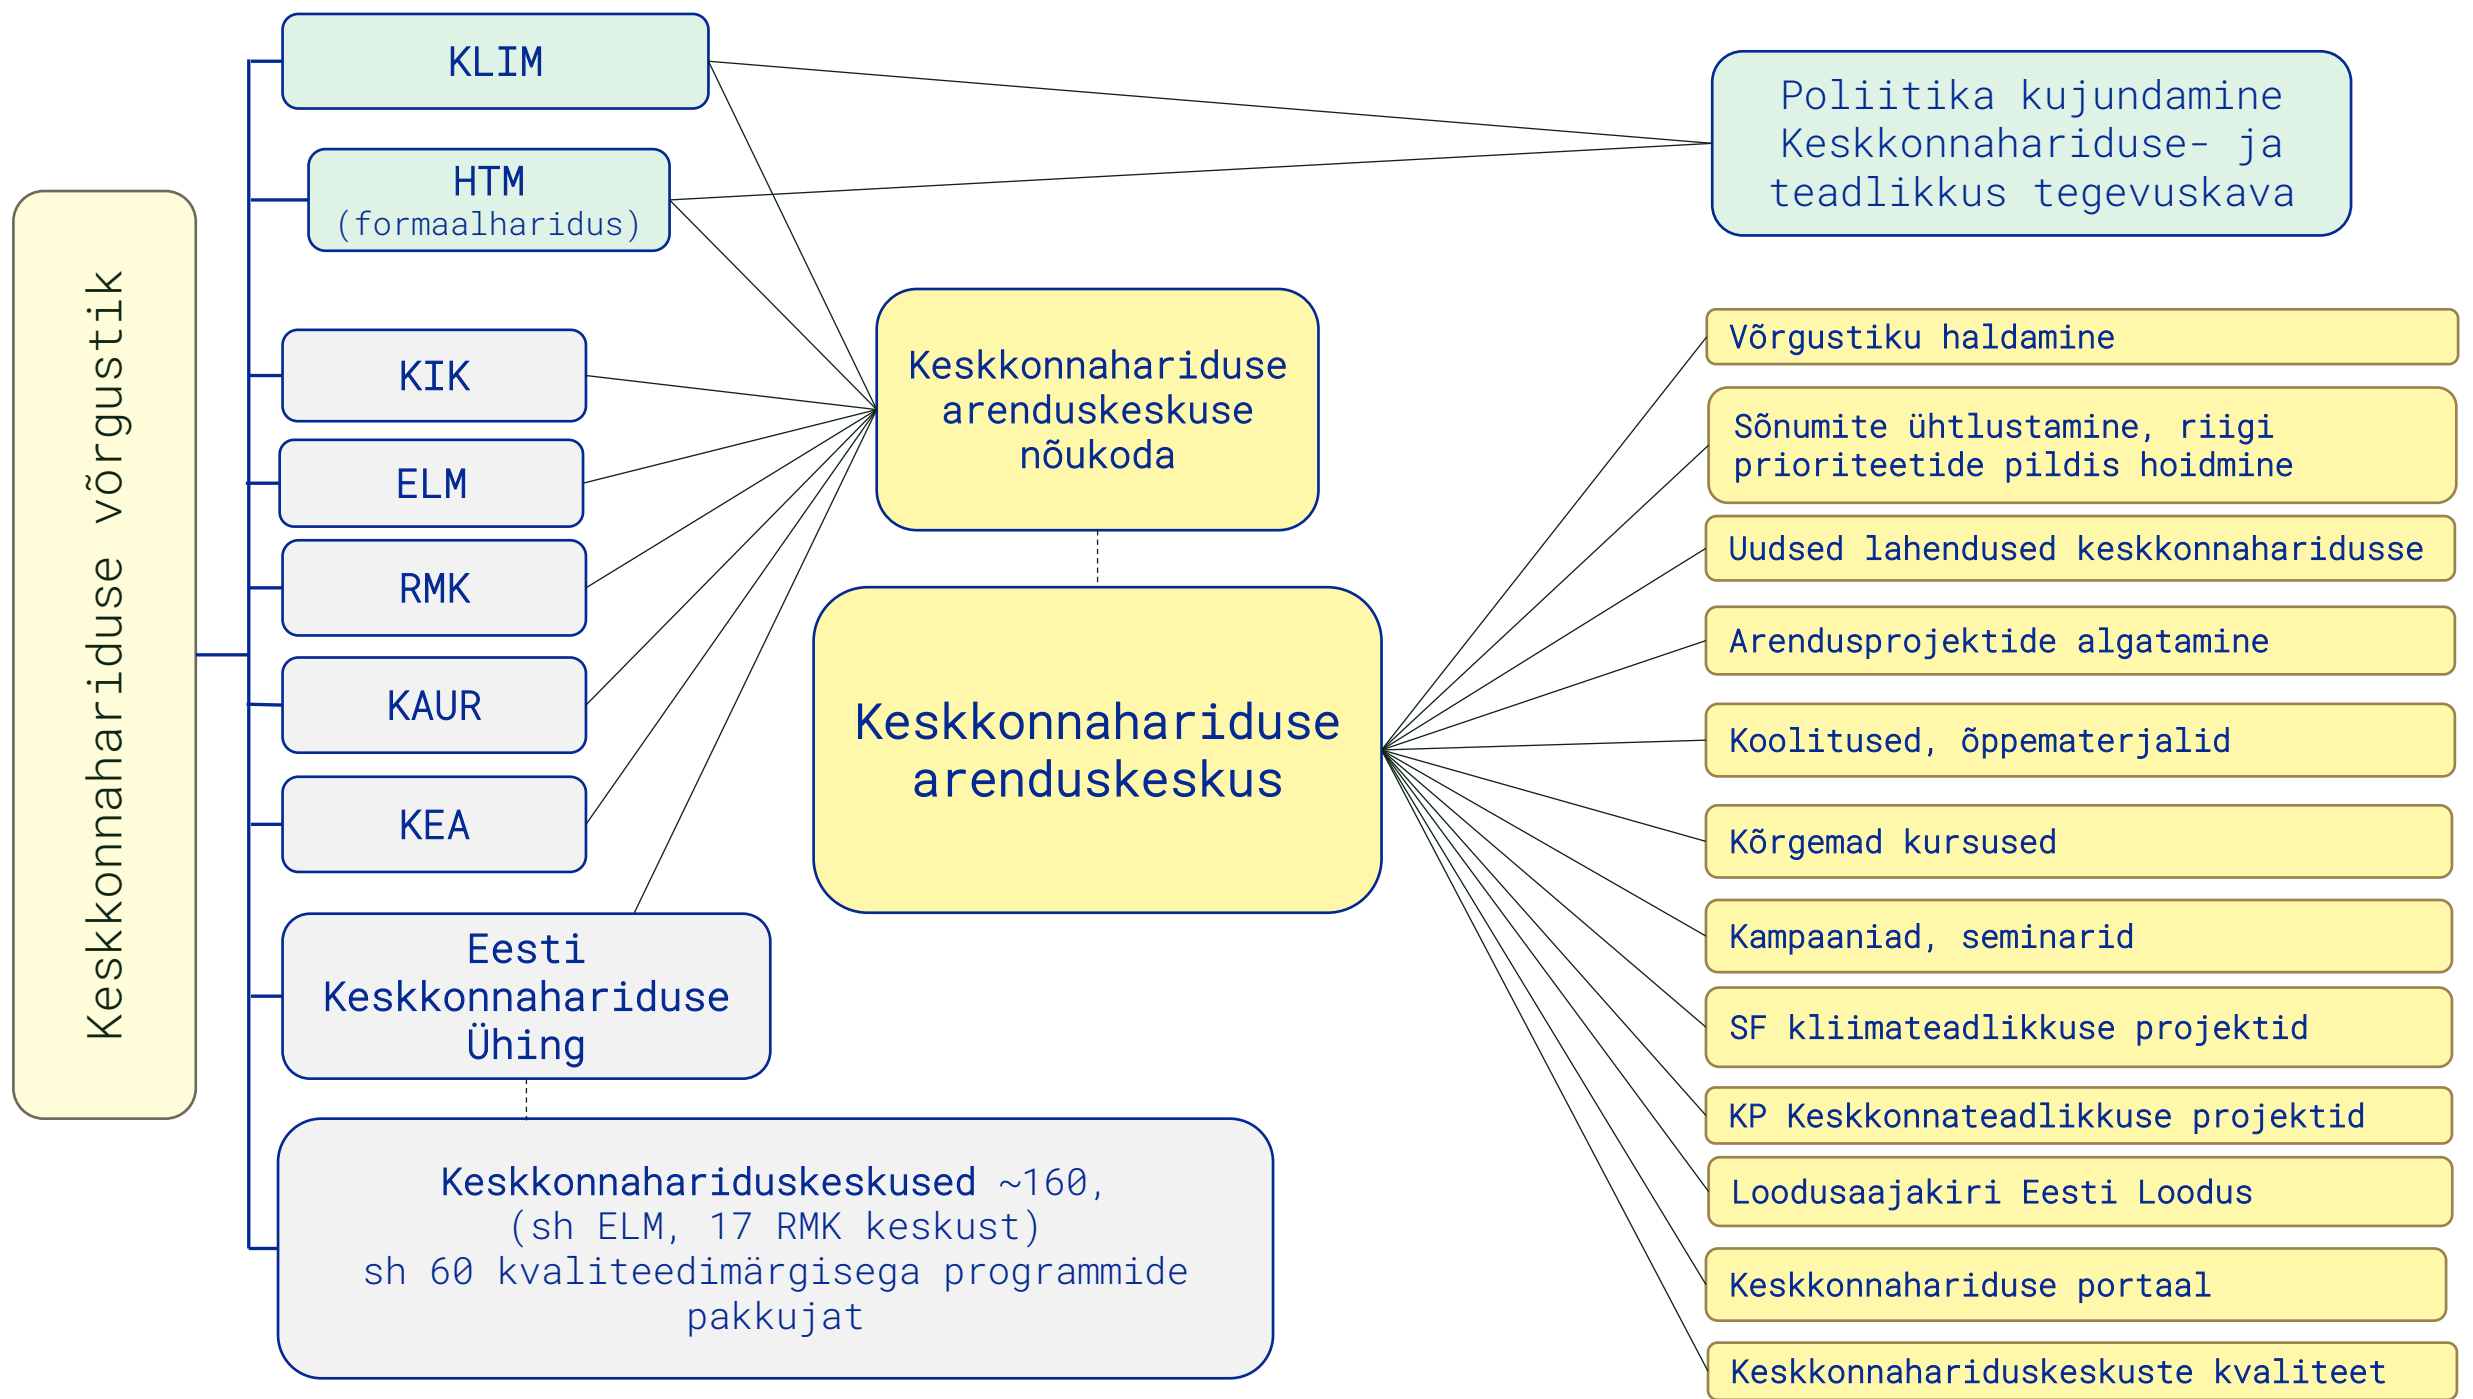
Keskkonnahariduse võrgustik

KLIM

HTM
(formaalharidus)

KIK

ELM

RMK

KAUR

KEA

Eesti Keskkonnahariduse Ühing

Keskkonnahariduskeskused ~160,
(sh ELM, 17 RMK keskust)
sh 60 kvaliteedimärgisega programmide pakkujat

Keskkonnahariduse arenduskeskuse nõukoda

Keskkonnahariduse arenduskeskus

Poliitika kujundamine
Keskkonnahariduse- ja teadlikkus tegevuskava

Võrgustiku haldamine

Sõnumite ühtlustamine, riigi prioriteetide pildis hoidmine

Uudsed lahendused keskkonnaharidusse

Arendusprojektide algatamine

Koolitused, õppematerjalid

Kõrgemad kursused

Kampaaniad, seminarid

SF kliimateadlikkuse projektid

KP Keskkonnateadlikkuse projektid

Loodusaajakiri Eesti Loodus

Keskkonnahariduse portaal

Keskkonnahariduskeskuste kvaliteet